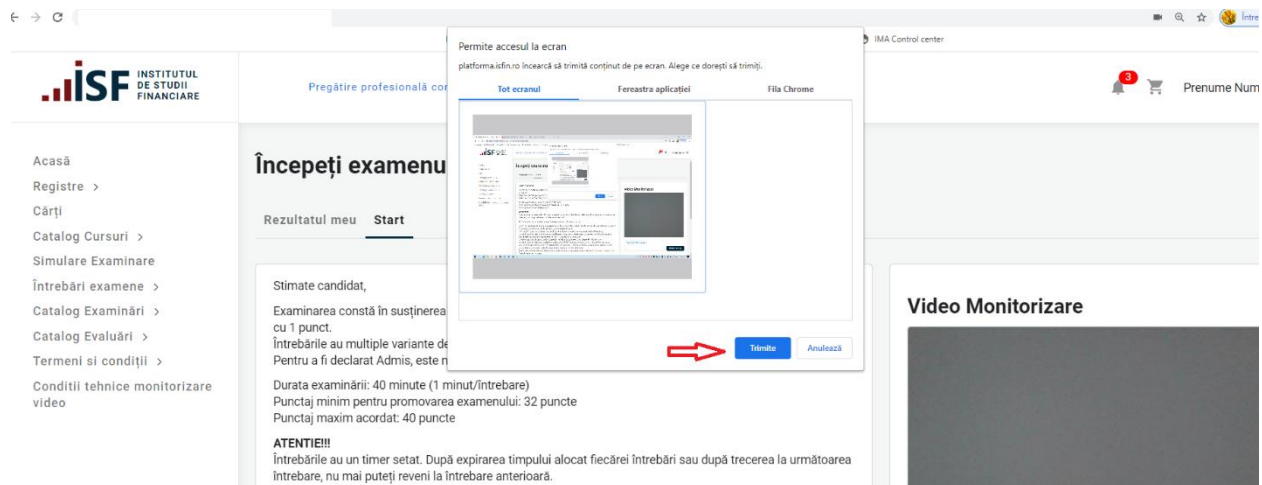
IMA Control center

Între

INSTITUTUL DE STUDII FINANCIARE

Pregătire profesională cor

3

Prenume Num

Acasă
Registre >
Cărți
Catalog Cursuri >
Simulare Examinare
Întrebări examene >
Catalog Examinări >
Catalog Evaluări >
Termeni si condiții >
Conditii tehnice monitorizare video

Începeți examenu

Rezultatul meu Start

Stimate candidat,

Examinarea constă în susținerea
cu 1 punct.
Întrebările au multiple variante de
Pentru a fi declarat Admis, este n

Durata examinării: 40 minute (1 minut/întrebare)
Punctaj minim pentru promovarea examenului: 32 puncte
Punctaj maxim acordat: 40 puncte

ATENTIE!!!
Întrebările au un timer setat. După expirarea timpului alocat fiecărei întrebări sau după trecerea la următoarea întrebare, nu mai puteți reveni la întrebare anterioară.

Video Monitorizare

Permite accesul la ecran
platforma.isfin.ro încearcă să trimită conținut de pe ecran. Alege ce dorești să trimiți.

Tot ecranul | Fereastra aplicației | Fila Chrome

Trimite | Anulează